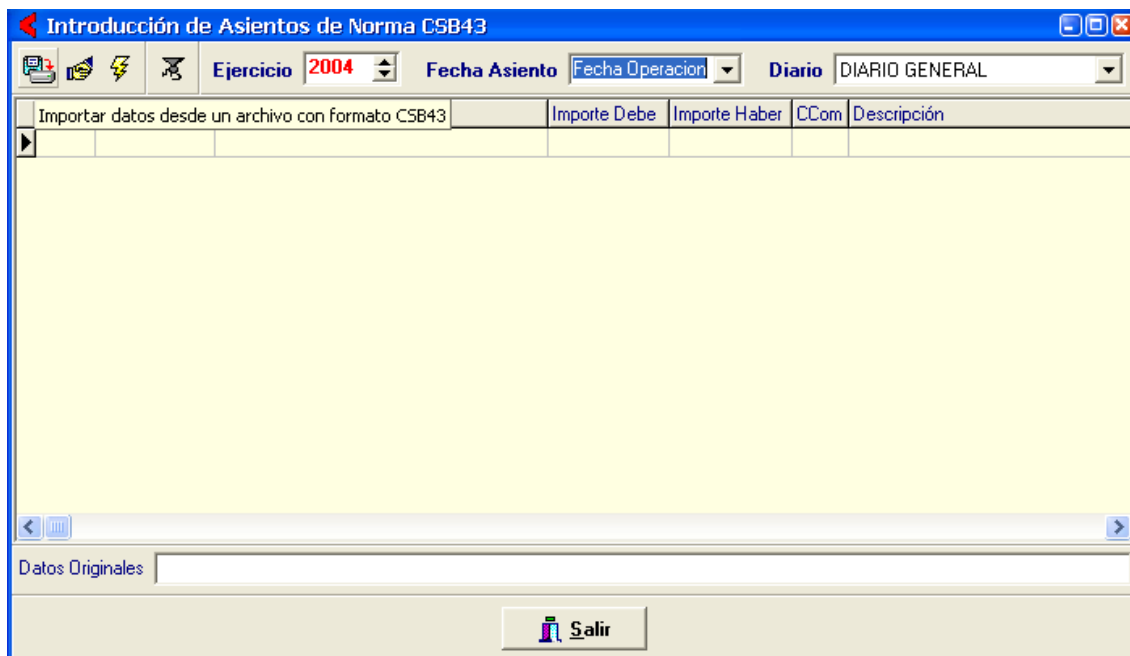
Introducción de Asientos de Norma CSB43

Ejercicio 2004

Fecha Asiento Fecha Operacion

Diario DIARIO GENERAL

Importar datos desde un archivo con formato CSB43

| | | | Importe Debe | Importe Haber | CCom | Descripción |
|---|---|---|---|---|---|---|
| | | | | | | |

Datos Originales

Salir